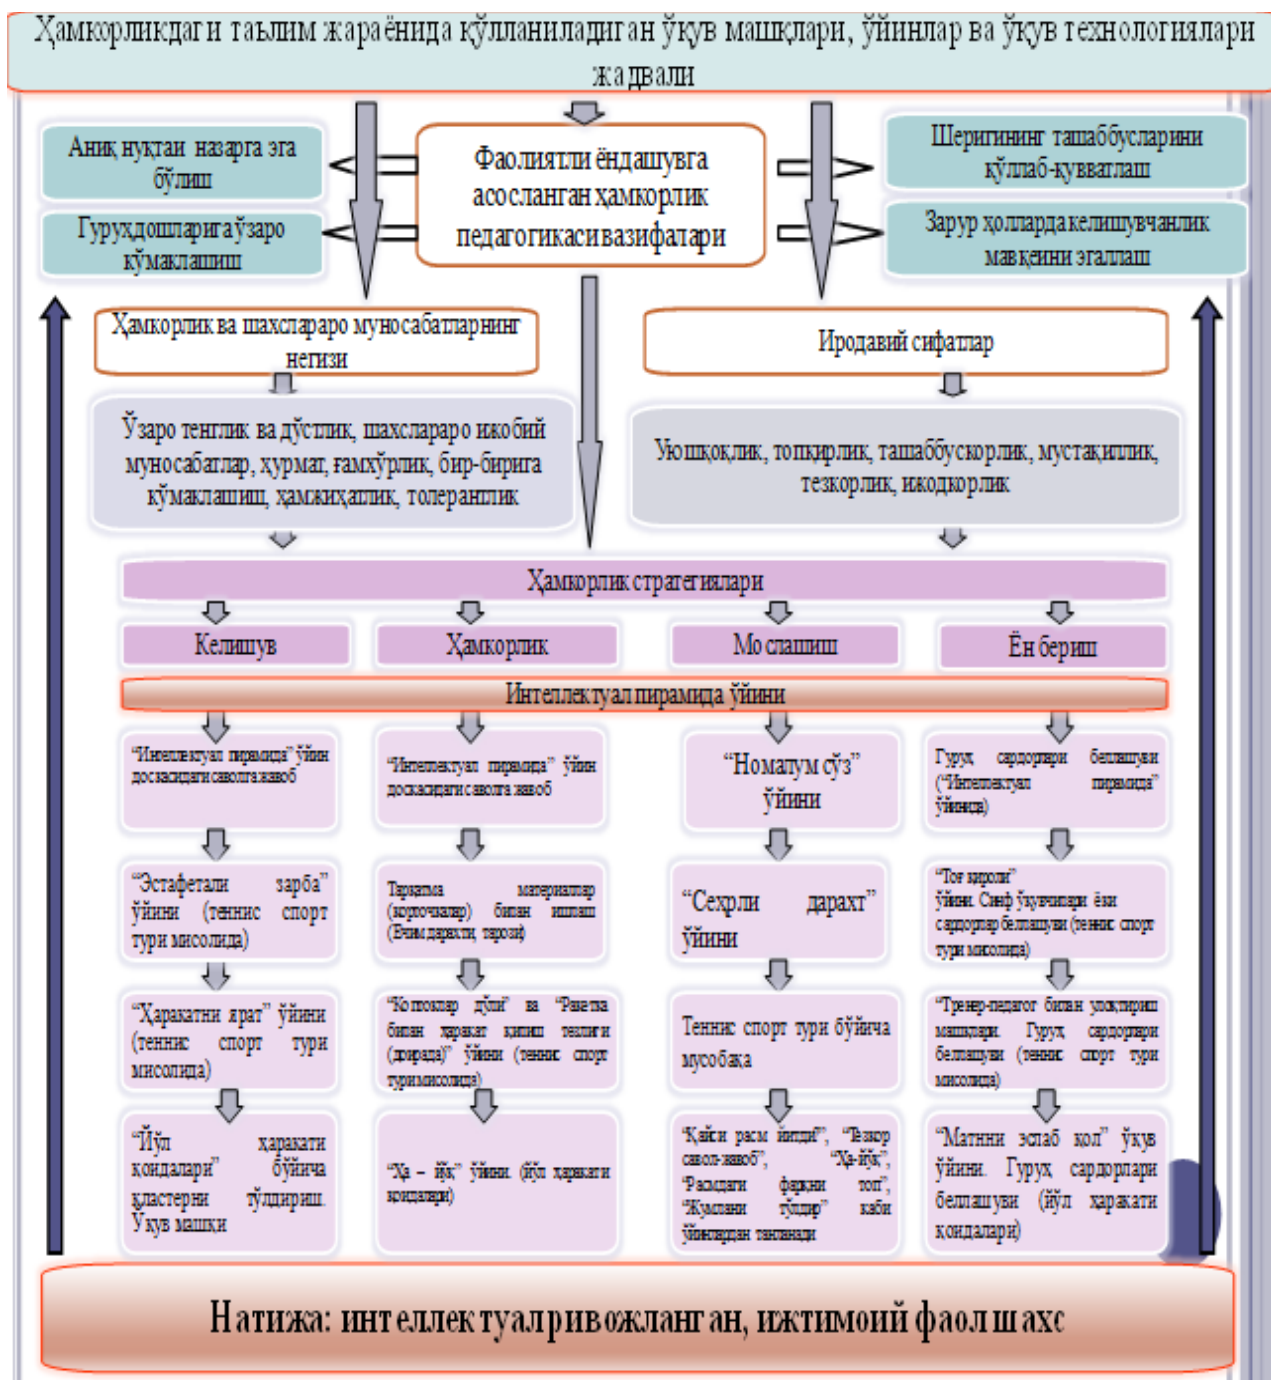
Ҳамкорликдаги таълим жараёнида қўлланиладиган ўқув машқлари, ўйинлар ва ўқув технологиялари жадвали

Аниқ нуқтаи назарга эга бўлиш

Гуруҳдошларига ўзаро кўмаклашиш

Фаолиятли ёндашувга асосланган ҳамкорлик педагогикаси вазифалари

Шеригининг ташаббусларини қўллаб-қувватлаш

Зарур ҳолларда келишувчанлик мавқеини эгаллаш

Ҳамкорлик ва шахслараро муносабатларнинг негизи

Иродавий сифатлар

Ўзаро тенглик ва дўстлик, шахслараро ижобий муносабатлар, ҳурмат, ғамхўрлик, бир-бирига кўмаклашиш, ҳамжиҳатлик, толерантлик

Уюшқоқлик, топқирлик, ташаббускорлик, мустақиллик, тезкорлик, ижодкорлик

Ҳамкорлик стратегиялари

Келишув

Ҳамкорлик

Мослашиш

Ён бериш

Интеллектуал пирамида ўйини

“Интеллектуал пирамида” ўйин досkasидаги саволга жавоб

“Интеллектуал пирамида” ўйин доскасидаги саволга жавоб

“Номаълум сўз” ўйини

Гуруҳ сардорлари белгилуви (“Интеллектуал пирамида” ўйинида)

“Эстафетали зарба” ўйини (теннис спорт тури мисолида)

Тарқатма материаллар (карточкалар) билан ишлаш (Билим дарахти, тарози)

“Сеҳрли дарахт” ўйини

“Тоғ қироли” ўйини. Синф ўқувчилари ёки сардорлар белгилануви (теннис спорт тури мисолида)

“Ҳаракатни жорат” ўйини (теннис спорт тури мисолида)

“Коптоклар дўли” ва “Ракетка билан ҳаракат қилиш теллиги (доирада)” ўйини (теннис спорт тури мисолида)

Теннис спорт тури бўйича мусобақа

“Тренер-педагог билан ўтказиш машқлари. Гуруҳ сардорлари белгилануви (теннис спорт тури мисолида)

“Йўл ҳаракати қоидалари” бўйича кластерни тўлдириш. Ўқув машқи

“Ҳа – йўқ” ўйини (йўл ҳаракати қоидалари)

“Қайси расм йиғди”, “Тезкор савол-жавоб”, “Ҳа-йўқ”, “Расмдаги фарқни топ”, “Жумлани тўлдир” каби ўйинлардан танланади

“Матнни эслаб қол” ўқув ўйини. Гуруҳ сардорлари белгилануви (йўл ҳаракати қоидалари)

Натижа: интеллектуал ривожланган, ижтимоий фаол шахс